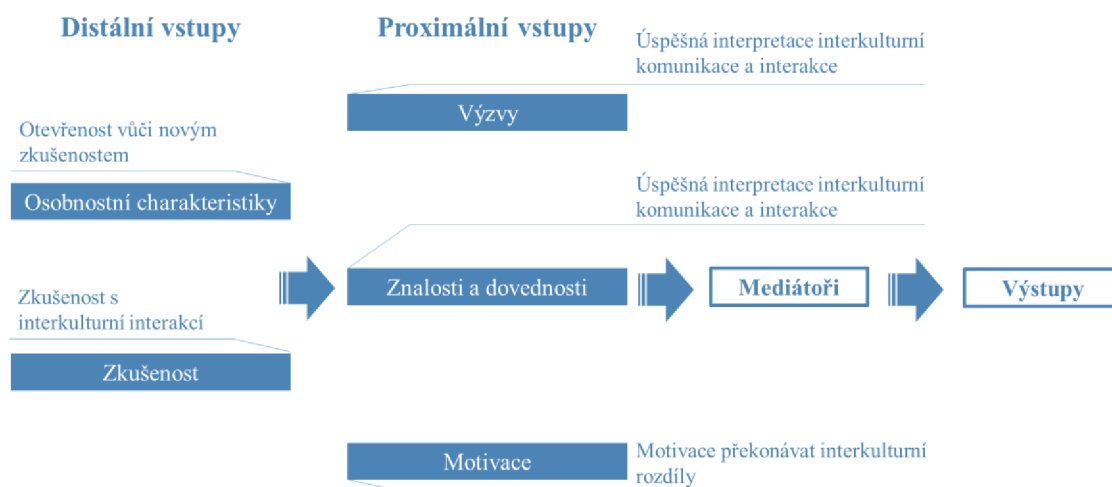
Distální vstupy

Proximální vstupy

Úspěšná interpretace interkulturní komunikace a interakce

Výzvy

Otevřenost vůči novým zkušenostem

Osobnostní charakteristiky

Úspěšná interpretace interkulturní komunikace a interakce

Zkušenost s interkulturní interakcí

Znalosti a dovednosti

Mediátoři

Výstupy

Zkušenost

Motivace

Motivace překonávat interkulturní rozdíly